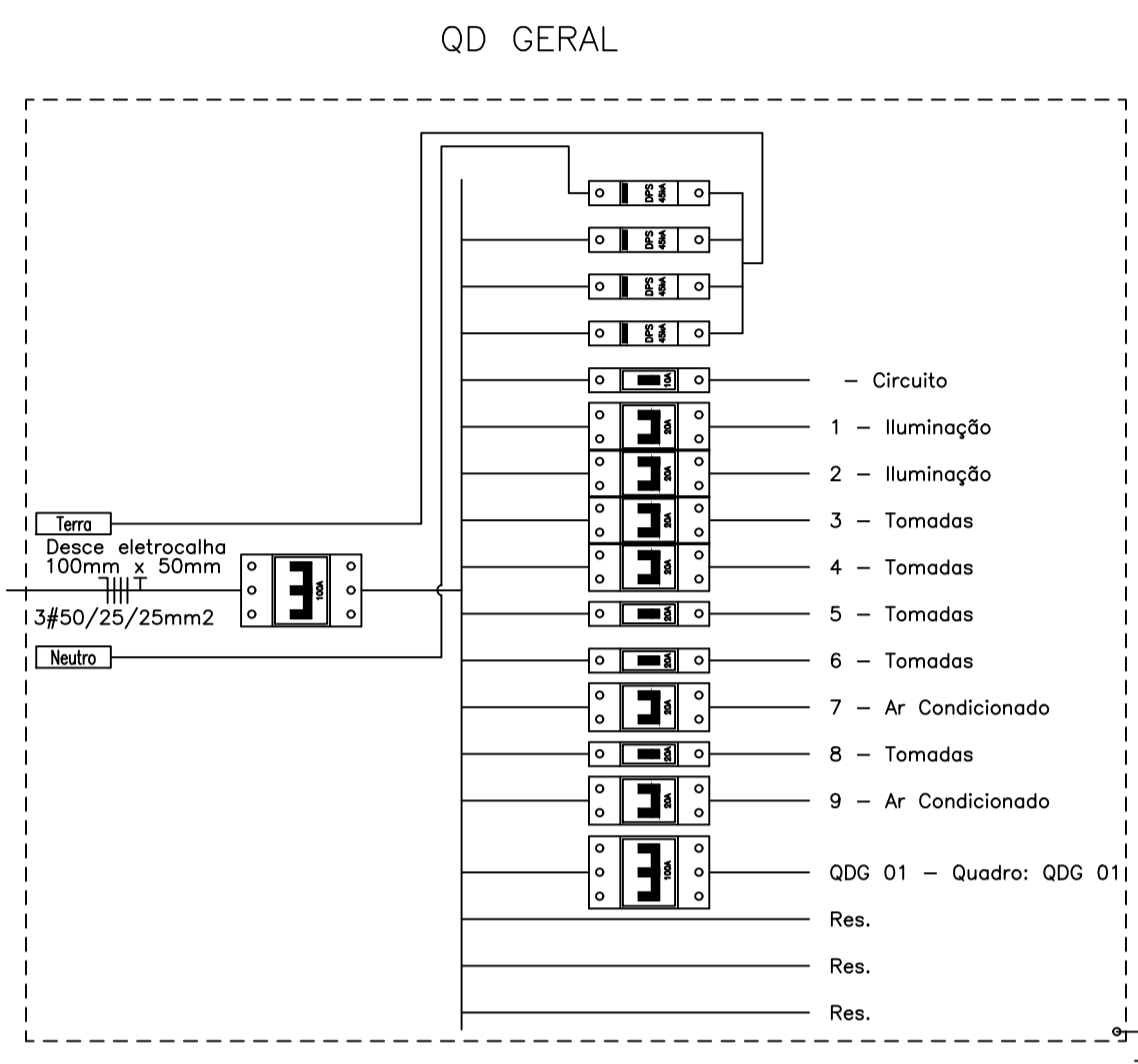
QD GERAL

DPS 45kA

DPS 45kA

DPS 45kA

DPS 45kA

10A – Circuito

20A 1 – Iluminação

20A 2 – Iluminação

Terra

20A 3 – Tomadas

Desce eletrocalha 100mm x 50mm

3#50/25/25mm2

100A

20A 4 – Tomadas

20A 5 – Tomadas

Neutro

20A 6 – Tomadas

20A 7 – Ar Condicionado

20A 8 – Tomadas

20A 9 – Ar Condicionado

100A QDG 01 – Quadro: QDG 01

Res.

Res.

Res.